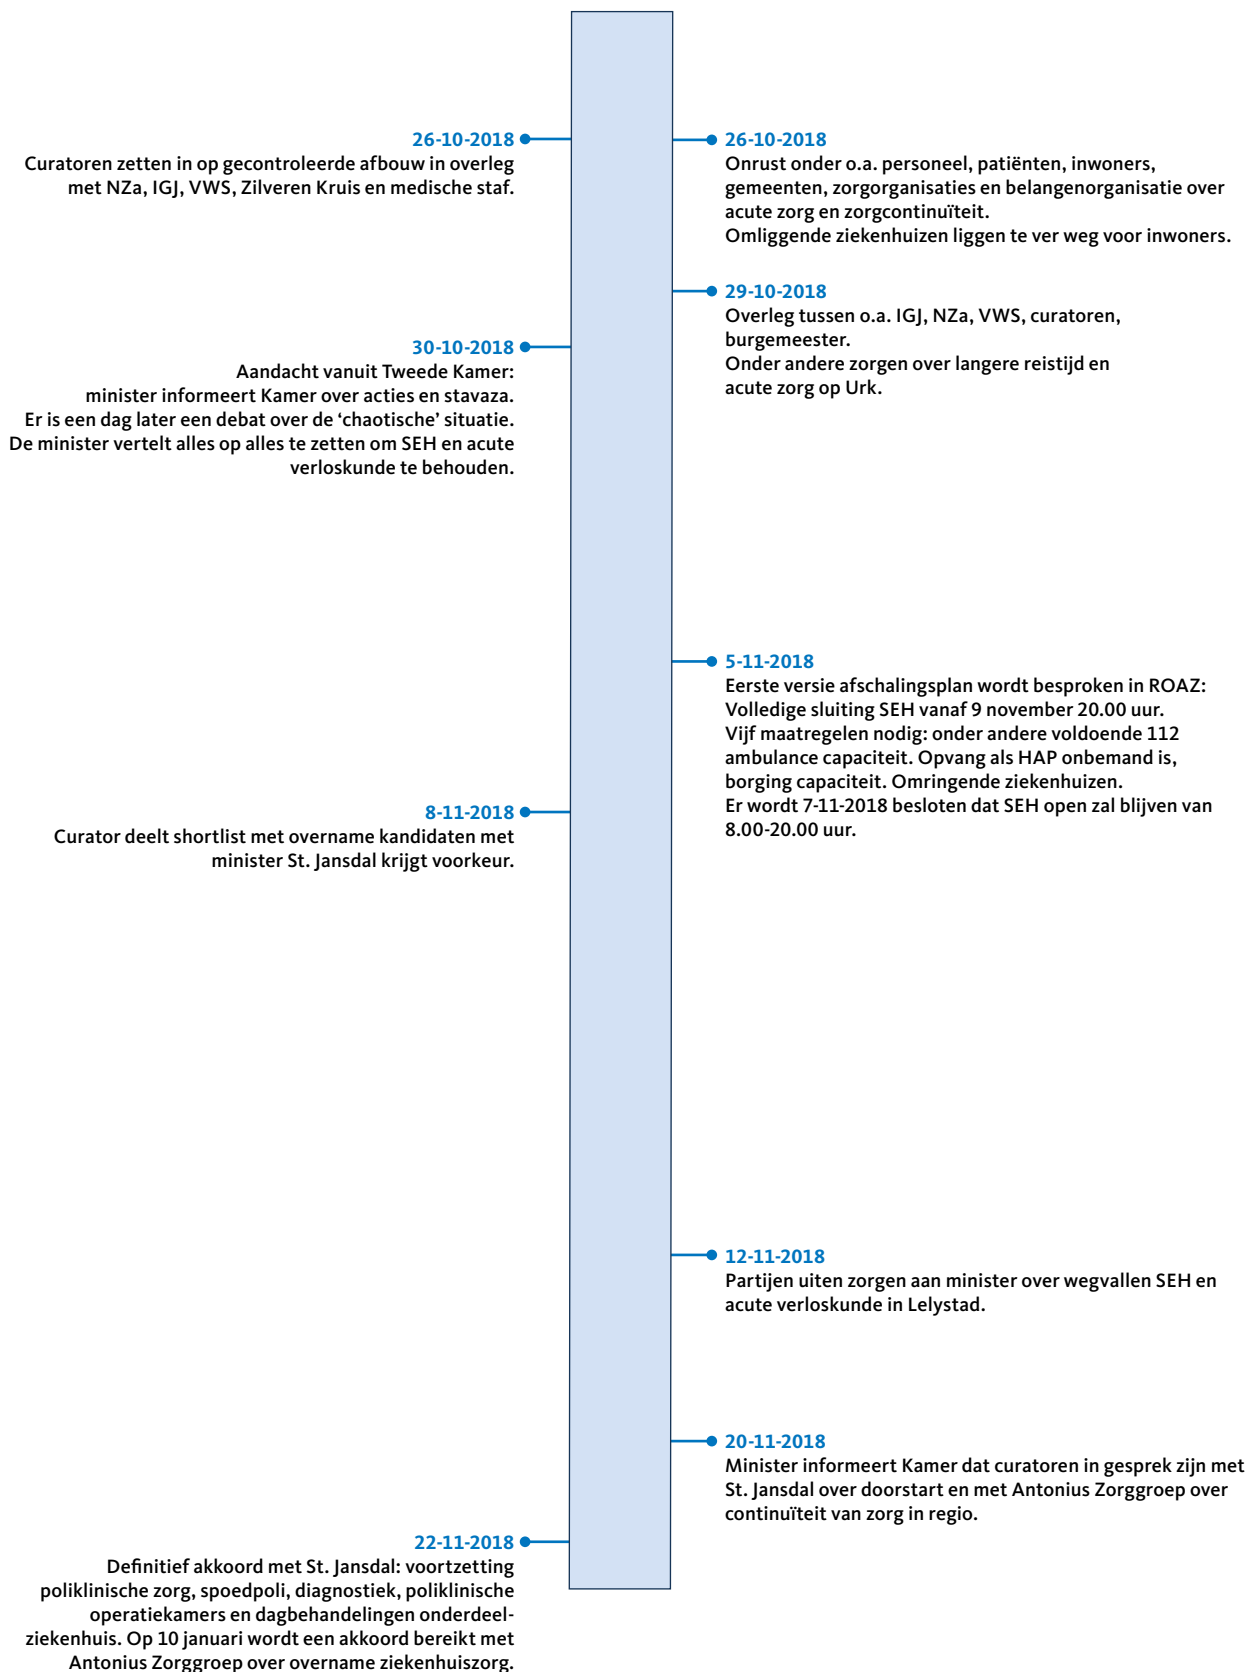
26-10-2018
Curatoren zetten in op gecontroleerde afbouw in overleg met NZa, IGJ, VWS, Zilveren Kruis en medische staf.

26-10-2018
Onrust onder o.a. personeel, patiënten, inwoners, gemeenten, zorgorganisaties en belangenorganisatie over acute zorg en zorgcontinuïteit.
Omliggende ziekenhuizen liggen te ver weg voor inwoners.

29-10-2018
Overleg tussen o.a. IGJ, NZa, VWS, curatoren, burgemeester.
Onder andere zorgen over langere reistijd en acute zorg op Urk.

30-10-2018
Aandacht vanuit Tweede Kamer: minister informeert Kamer over acties en stavaza.
Er is een dag later een debat over de ‘chaotische’ situatie.
De minister vertelt alles op alles te zetten om SEH en acute verloskunde te behouden.

5-11-2018
Eerste versie afschalingsplan wordt besproken in ROAZ:
Volledige sluiting SEH vanaf 9 november 20.00 uur.
Vijf maatregelen nodig: onder andere voldoende 112 ambulance capaciteit. Opvang als HAP onbemand is, borging capaciteit. Omringende ziekenhuizen.
Er wordt 7-11-2018 besloten dat SEH open zal blijven van 8.00-20.00 uur.

8-11-2018
Curator deelt shortlist met overname kandidaten met minister St. Jansdal krijgt voorkeur.

12-11-2018
Partijen uiten zorgen aan minister over wegvallen SEH en acute verloskunde in Lelystad.

20-11-2018
Minister informeert Kamer dat curatoren in gesprek zijn met St. Jansdal over doorstart en met Antonius Zorggroep over continuïteit van zorg in regio.

22-11-2018
Definitief akkoord met St. Jansdal: voortzetting poliklinische zorg, spoedpoli, diagnostiek, poliklinische operatiekamers en dagbehandelingen onderdeel-ziekenhuis. Op 10 januari wordt een akkoord bereikt met Antonius Zorggroep over overname ziekenhuiszorg.